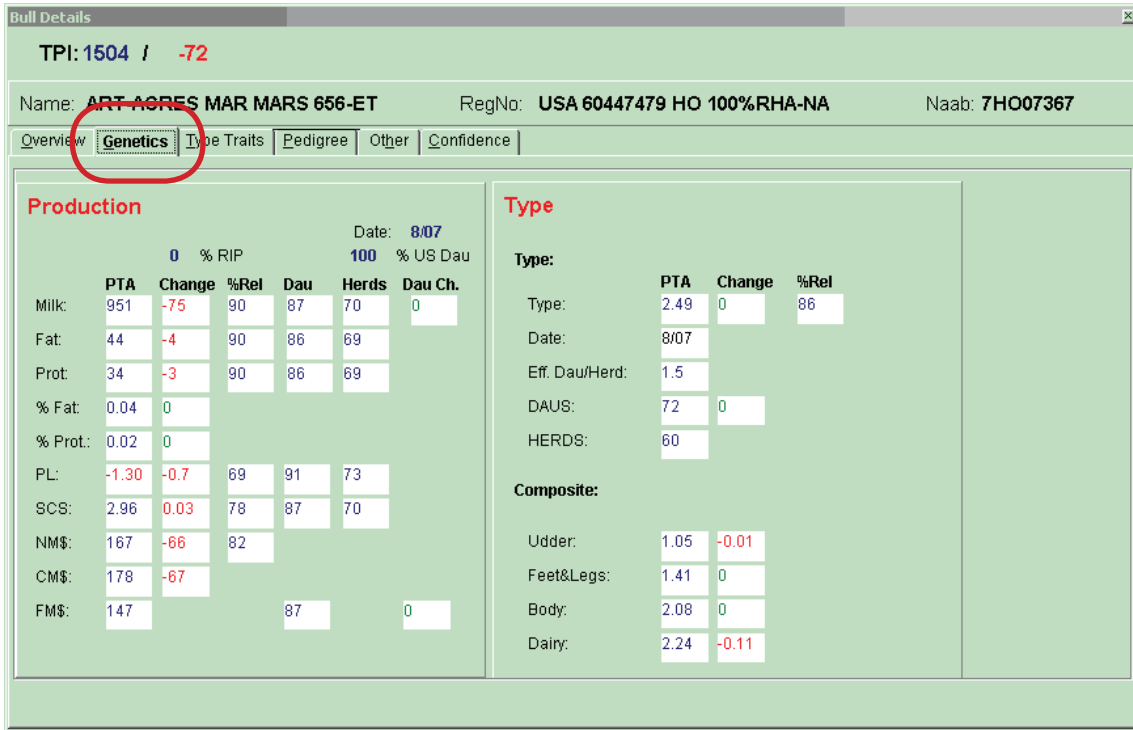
Bull Details

TPI: 1504 / -72

Name: ART-ACRES MAR MARS 656-ET RegNo: USA 60447479 HO 100%RHA-NA Naab: 7HO07367

Overview | Genetics | Type Traits | Pedigree | Other | Confidence

Production

Date: 8/07

0 % RIP 100 % US Dau

| | PTA | Change | %Rel | Dau | Herds | Dau Ch. |
|---|---|---|---|---|---|---|
| Milk: | 951 | -75 | 90 | 87 | 70 | 0 |
| Fat: | 44 | -4 | 90 | 86 | 69 | |
| Prot: | 34 | -3 | 90 | 86 | 69 | |
| % Fat: | 0.04 | 0 | | | | |
| % Prot.: | 0.02 | 0 | | | | |
| PL: | -1.30 | -0.7 | 69 | 91 | 73 | |
| SCS: | 2.96 | 0.03 | 78 | 87 | 70 | |
| NM$: | 167 | -66 | 82 | | | |
| CM$: | 178 | -67 | | | | |
| FM$: | 147 | | | 87 | | 0 |

Type

Type:

| | PTA | Change | %Rel |
|---|---|---|---|
| Type: | 2.49 | 0 | 86 |
| Date: | 8/07 | | |
| Eff. Dau/Herd: | 1.5 | | |
| DAUS: | 72 | 0 | |
| HERDS: | 60 | | |

Composite:

| | PTA | Change |
|---|---|---|
| Udder: | 1.05 | -0.01 |
| Feet&Legs: | 1.41 | 0 |
| Body: | 2.08 | 0 |
| Dairy: | 2.24 | -0.11 |